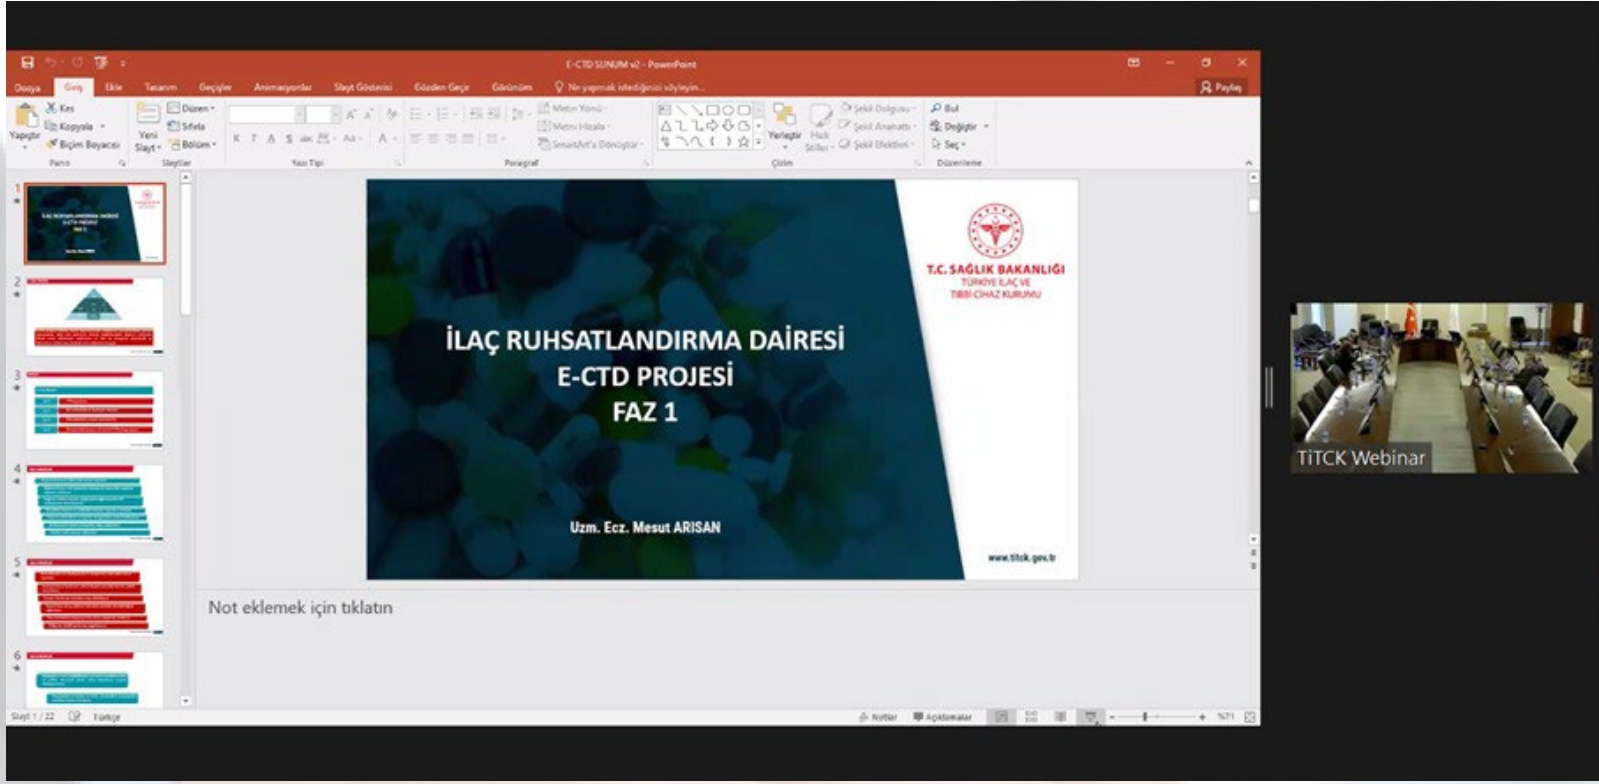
E-CTD SUNUM v2 - PowerPoint

Dosya Giriş Ekle Tasarım Geçişler Animasyonlar Slayt Gösterisi Gözden Geçir Görünüm Ne yapmak istediğinizi söyleyin... Paylaş

Kes Kopyala Biçim Boyacısı Yapıştır Pano
Yeni Slayt Düzen Sıfırla Bölüm Slaytlar
Yazı Tipi
Metin Yönü Metni Hizala SmartArt'a Dönüştür Paragraf
Yerleştir Hızlı Stiller Şekil Dolgusu Şekil Anahattı Şekil Efektleri Çizim
Bul Değiştir Seç Düzenleme

1
2
3
4
5
6

T.C. SAĞLIK BAKANLIĞI
TÜRKİYE İLAÇ VE TIBBİ CİHAZ KURUMU

İLAÇ RUHSATLANDIRMA DAİRESİ
E-CTD PROJESİ
FAZ 1

Uzm. Ecz. Mesut ARISAN

www.titck.gov.tr

Not eklemek için tıklatın

Slayt 1 / 22 Türkçe Notlar Açıklamalar %71

TiTCK Webinar